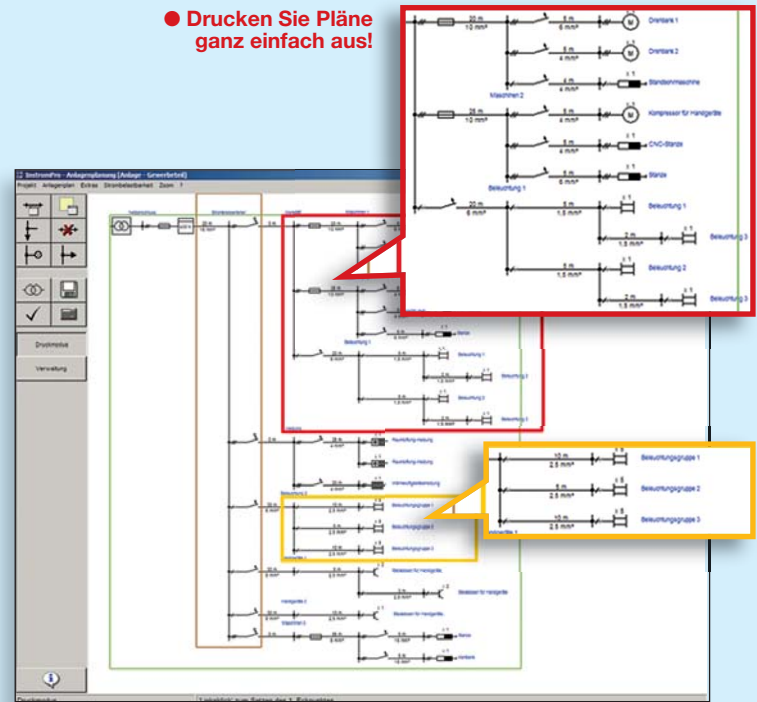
● Drucken Sie Pläne ganz einfach aus!

| 25 m | 6 m | Drehbank 1 |
|---|---|---|
| 10 mm² | 6 mm² | |

| 5 m | Drehbank 2 |
|---|---|
| 4 mm² | |

| 4 m | Standbohrmaschine |
|---|---|
| 4 mm² | |

Maschinen 2

| 25 m | 5 m | Kompressor für Handgeräte |
|---|---|---|
| 10 mm² | 4 mm² | |

| 5 m | CNC-Stanze |
|---|---|
| 4 mm² | |

| 5 m | Stanze |
|---|---|
| 4 mm² | |

Beleuchtung 1

| 20 m | 5 m | Beleuchtung 1 |
|---|---|---|
| 6 mm² | 1,5 mm² | |

| 2 m | Beleuchtung 3 |
|---|---|
| 1,5 mm² | |

| 5 m | Beleuchtung 2 |
|---|---|
| 1,5 mm² | |

| 2 m | Beleuchtung 3 |
|---|---|
| 1,5 mm² | |

SmtronPro - Anlagenplanung [Anlage - Gewerbebetrieb]

Projekt Anlagenplan Extras Strombelastbarkeit Zoom ?

Druckmodus

Verwaltung

| 10 m | Beleuchtungsgruppe 1 |
|---|---|
| 2,5 mm² | |

| 5 m | Beleuchtungsgruppe 2 |
|---|---|
| 2,5 mm² | |

| 10 m | Beleuchtungsgruppe 3 |
|---|---|
| 2,5 mm² | |

Unterverteiler 1

Druckmodus

Linksklick zum Setzen des 1. Eckpunktes